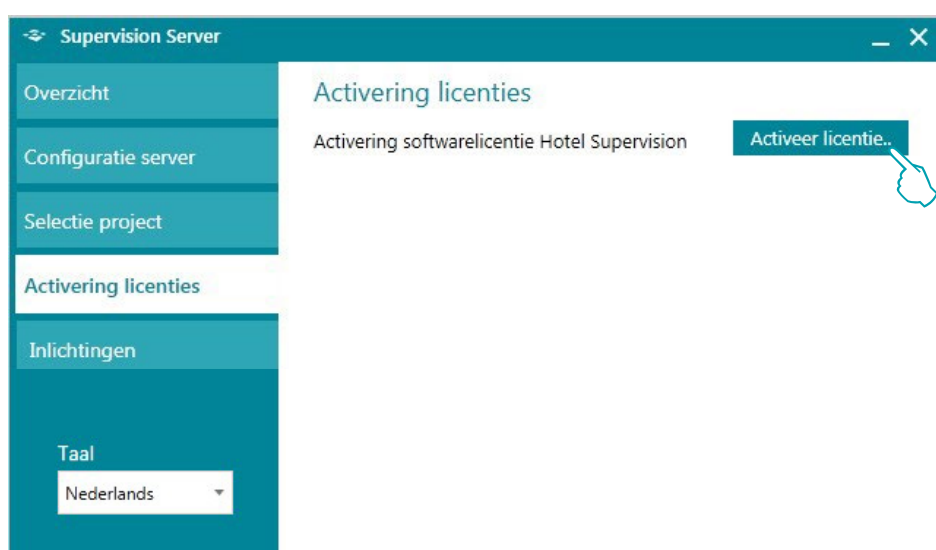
Supervision Server

Overzicht

Configuratie server

Selectie project

Activering licenties

Inlichtingen

Taal

Nederlands

Activering licenties

Activering softwarelicentie Hotel Supervision

Activeer licentie..